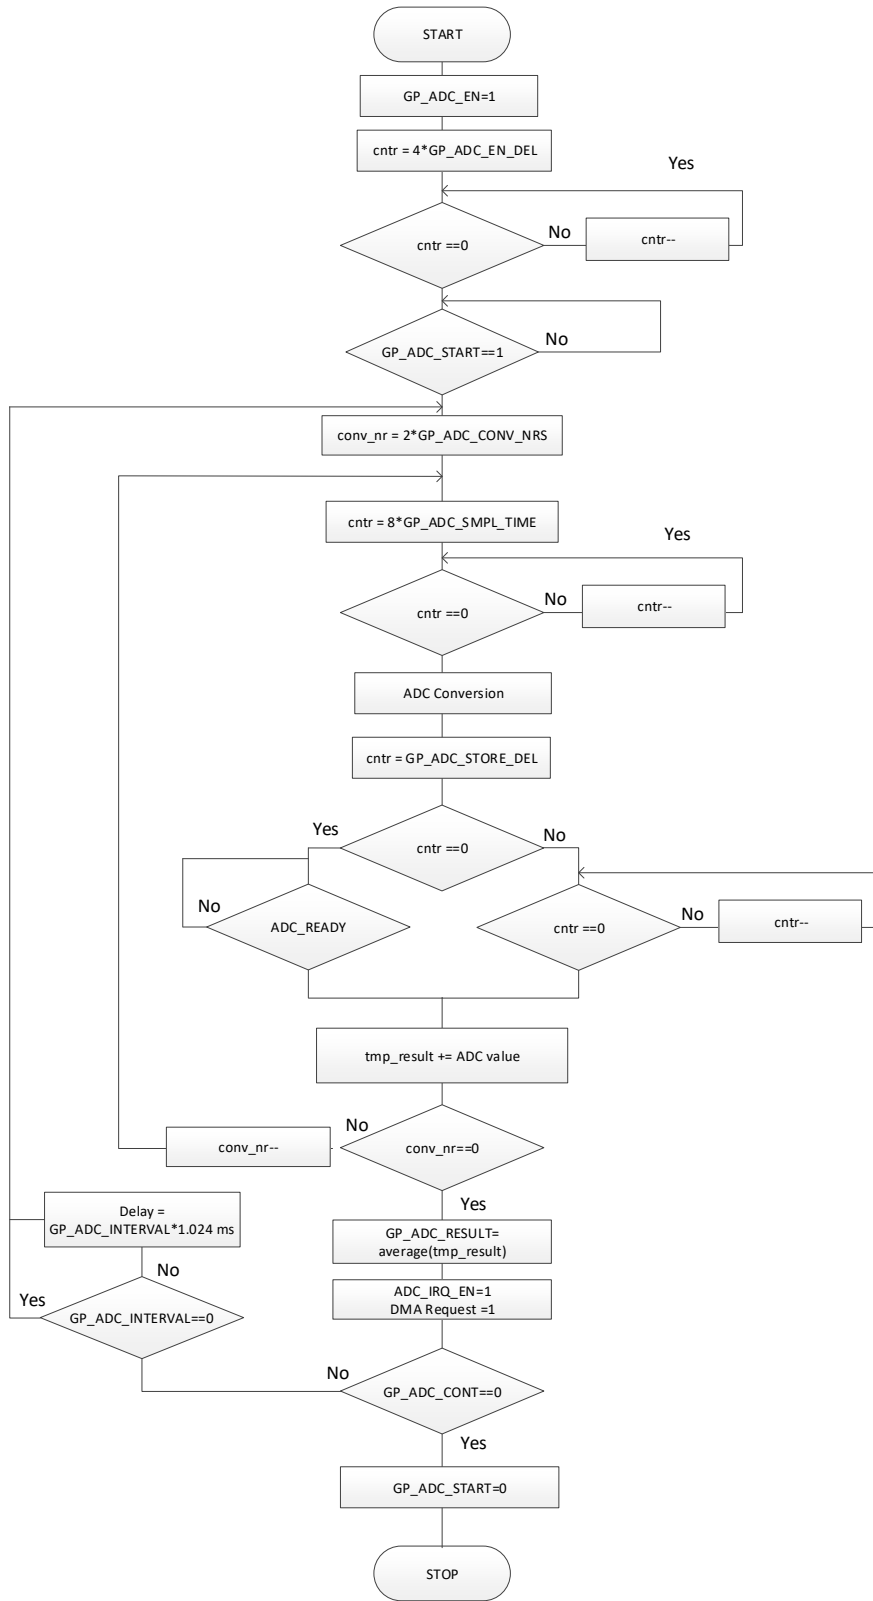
START

GP_ADC_EN=1

cntr = 4*GP_ADC_EN_DEL

Yes

cntr ==0

No

cntr--

GP_ADC_START==1

No

conv_nr = 2*GP_ADC_CONV_NRS

cntr = 8*GP_ADC_SMPL_TIME

Yes

cntr ==0

No

cntr--

ADC Conversion

cntr = GP_ADC_STORE_DEL

Yes

cntr ==0

No

No

ADC_READY

cntr ==0

No

cntr--

tmp_result += ADC value

No

conv_nr--

conv_nr==0

Yes

Delay = GP_ADC_INTERVAL*1.024 ms

GP_ADC_RESULT= average(tmp_result)

No

ADC_IRQ_EN=1
DMA Request =1

Yes

GP_ADC_INTERVAL==0

No

GP_ADC_CONT==0

Yes

GP_ADC_START=0

STOP